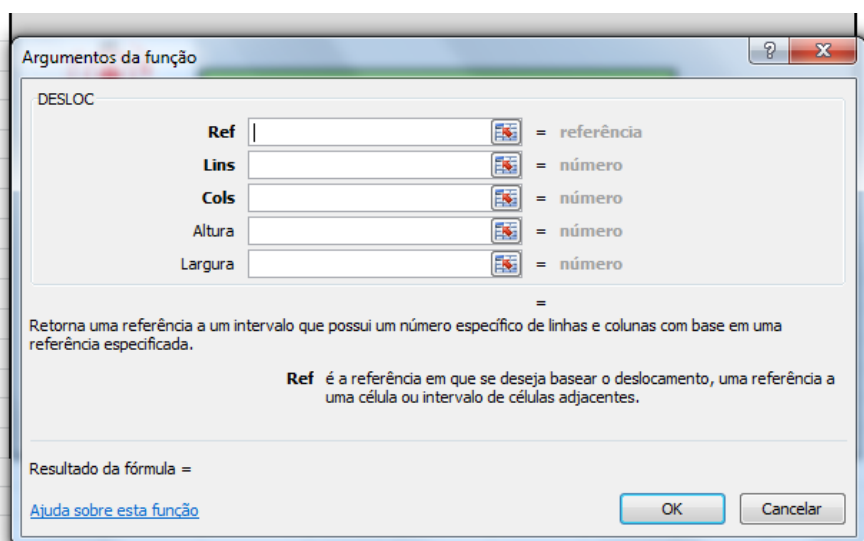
Argumentos da função

? X

DESLOC

Ref = referência

Lins = número

Cols = número

Altura = número

Largura = número

=

Retorna uma referência a um intervalo que possui um número específico de linhas e colunas com base em uma referência especificada.

Ref é a referência em que se deseja basear o deslocamento, uma referência a uma célula ou intervalo de células adjacentes.

Resultado da fórmula =

Ajuda sobre esta função

OK

Cancelar